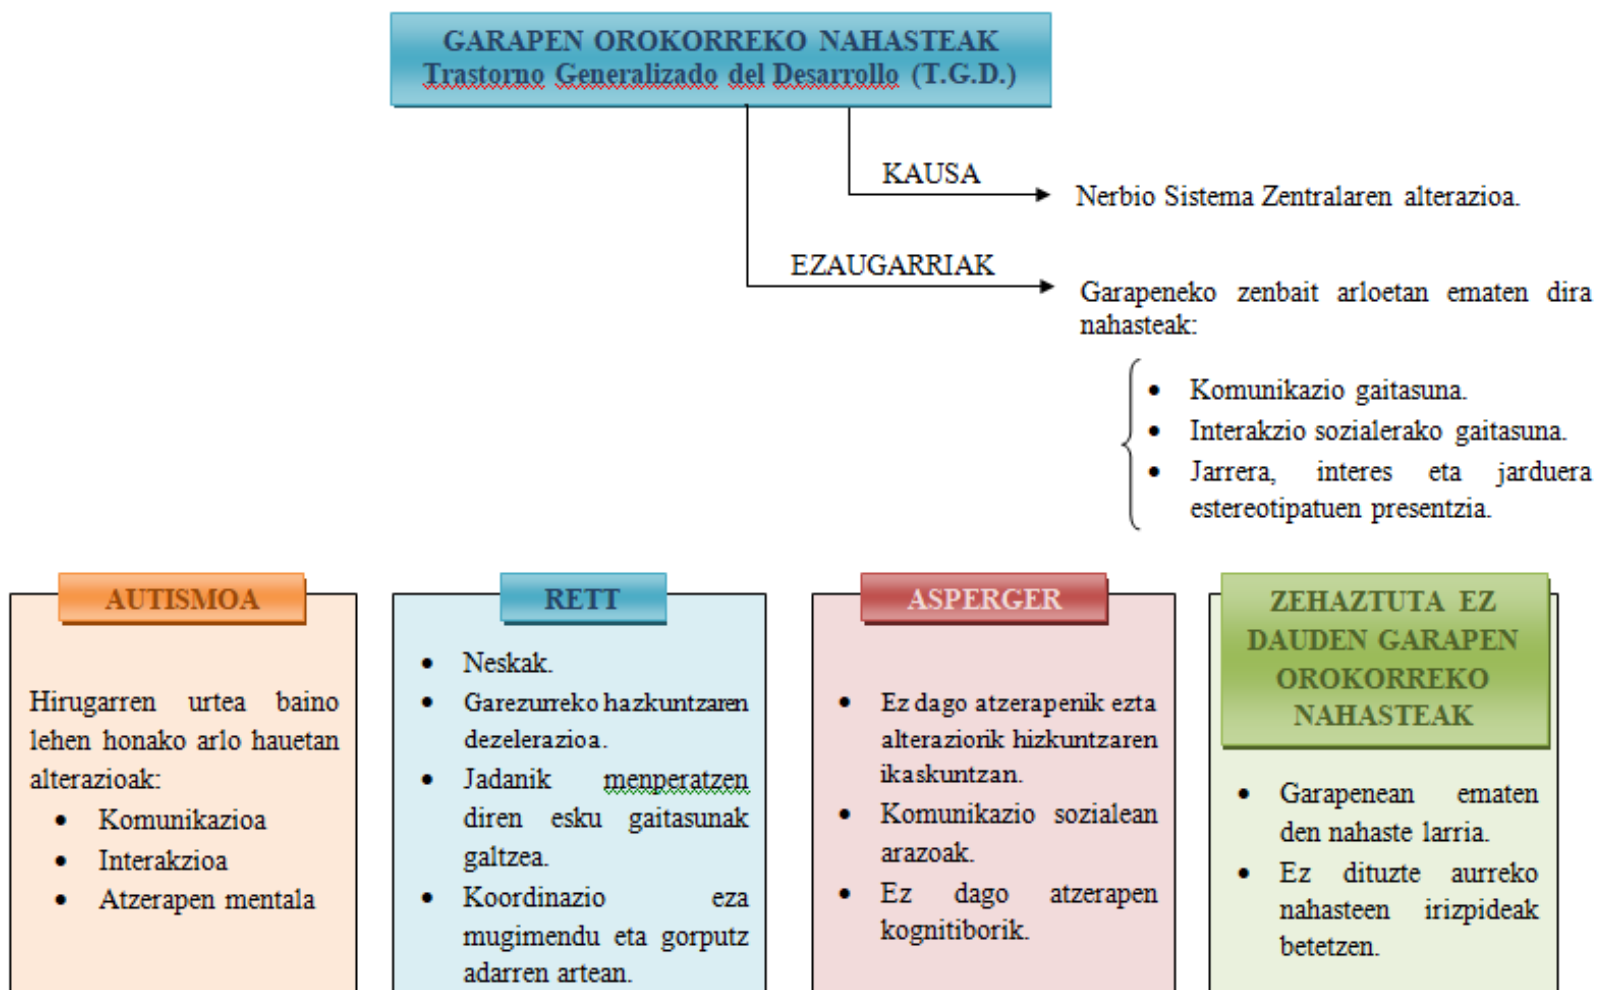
GARAPEN OROKORREKO NAHASTEAK
Trastorno Generalizado del Desarrollo (T.G.D.)

KAUSA
Nerbio Sistema Zentralaren alterazioa.

EZAUGARRIAK
Garapeneko zenbait arloetan ematen dira nahasteak:

- Komunikazio gaitasuna.
- Interakzio sozialerako gaitasuna.
- Jarrera, interes eta jarduera estereotipatuen presentzia.

AUTISMOA

Hirugarren urtea baino lehen honako arlo hauetan alterazioak:
- Komunikazioa
- Interakzioa
- Atzerapen mentala

RETT

- Neskak.
- Garezurreko hazkuntzaren dezelerazioa.
- Jadanik menperatzen diren esku gaitasunak galtzea.
- Koordinazio eza mugimendu eta gorputz adarren artean.

ASPERGER

- Ez dago atzerapenik ezta alteraziorik hizkuntzaren ikaskuntzan.
- Komunikazio sozialean arazoak.
- Ez dago atzerapen kognitiborik.

ZEHAZTUTA EZ DAUDEN GARAPEN OROKORREKO NAHASTEAK

- Garapenean ematen den nahaste larria.
- Ez dituzte aurreko nahasteen irizpideak betetzen.